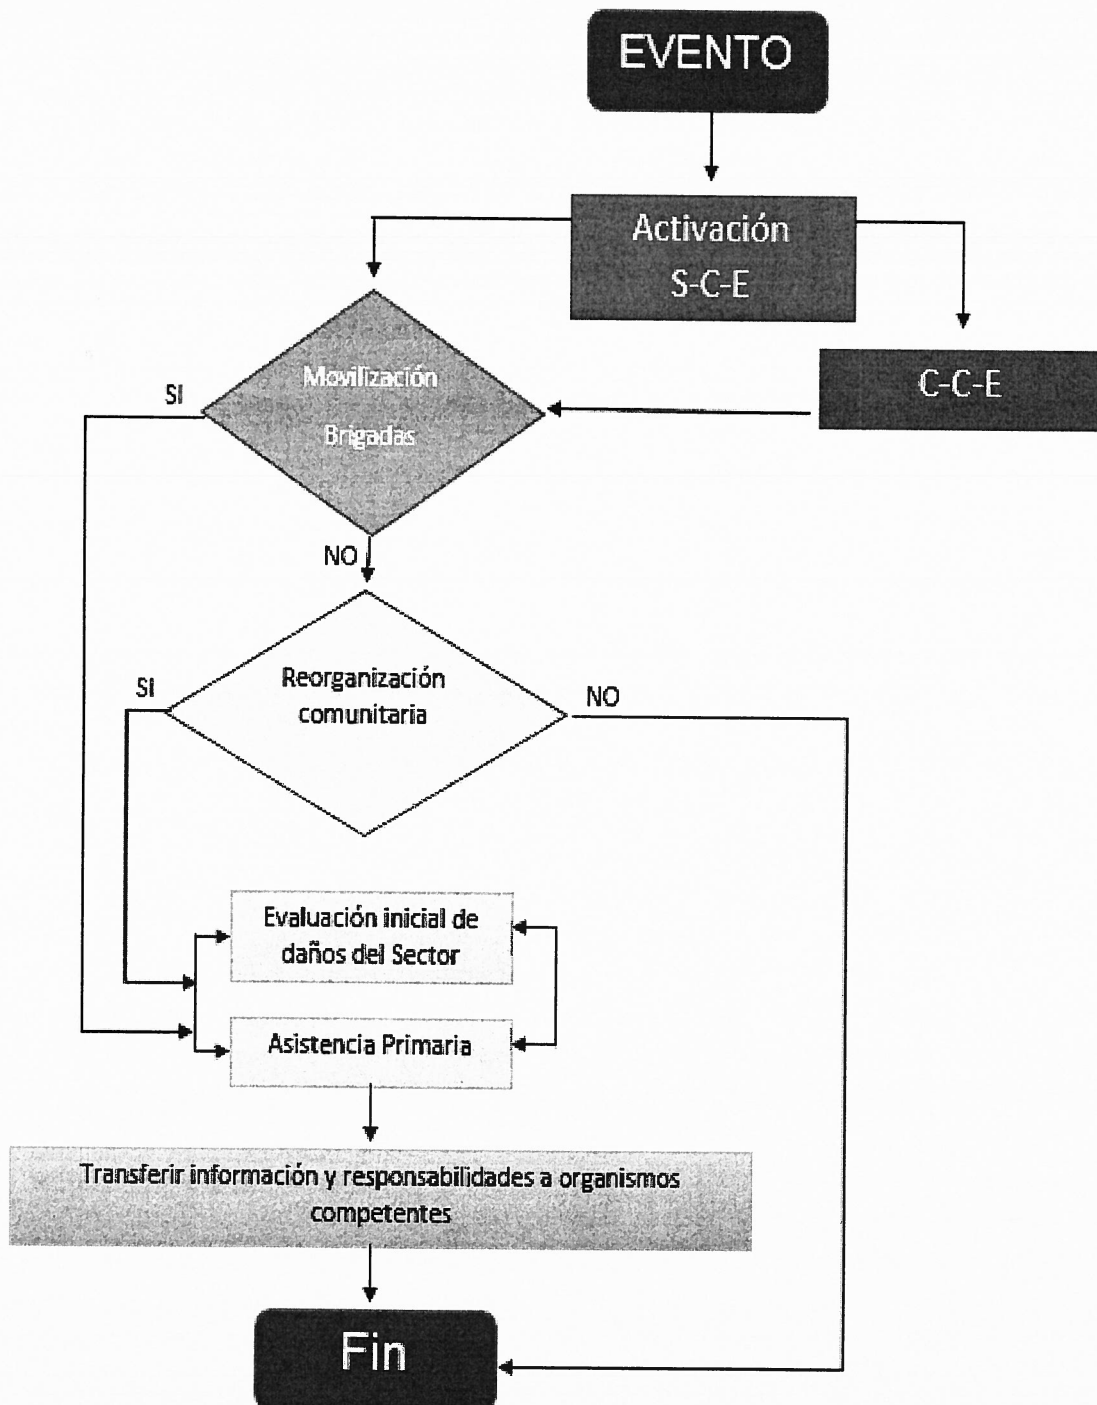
EVENTO

Activación
S-C-E

C-C-E

SI

Movilización
Brigadas

NO

SI

Reorganización
comunitaria

NO

Evaluación inicial de
daños del Sector

Asistencia Primaria

Transferir información y responsabilidades a organismos
competentes

Fin